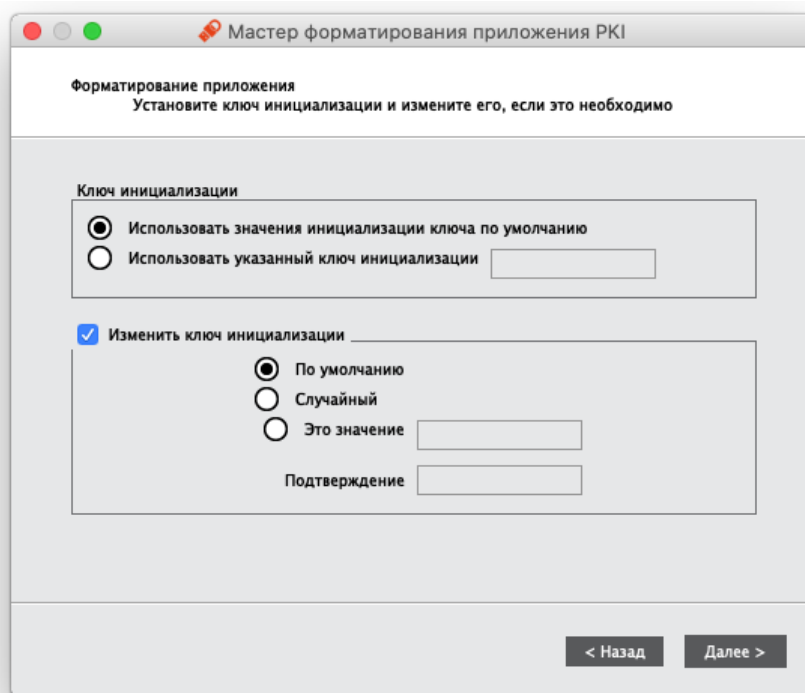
Мастер форматирования приложения PKI

Форматирование приложения
Установите ключ инициализации и измените его, если это необходимо

Ключ инициализации

Использовать значения инициализации ключа по умолчанию

Использовать указанный ключ инициализации

Изменить ключ инициализации

По умолчанию

Случайный

Это значение

Подтверждение

< Назад

Далее >